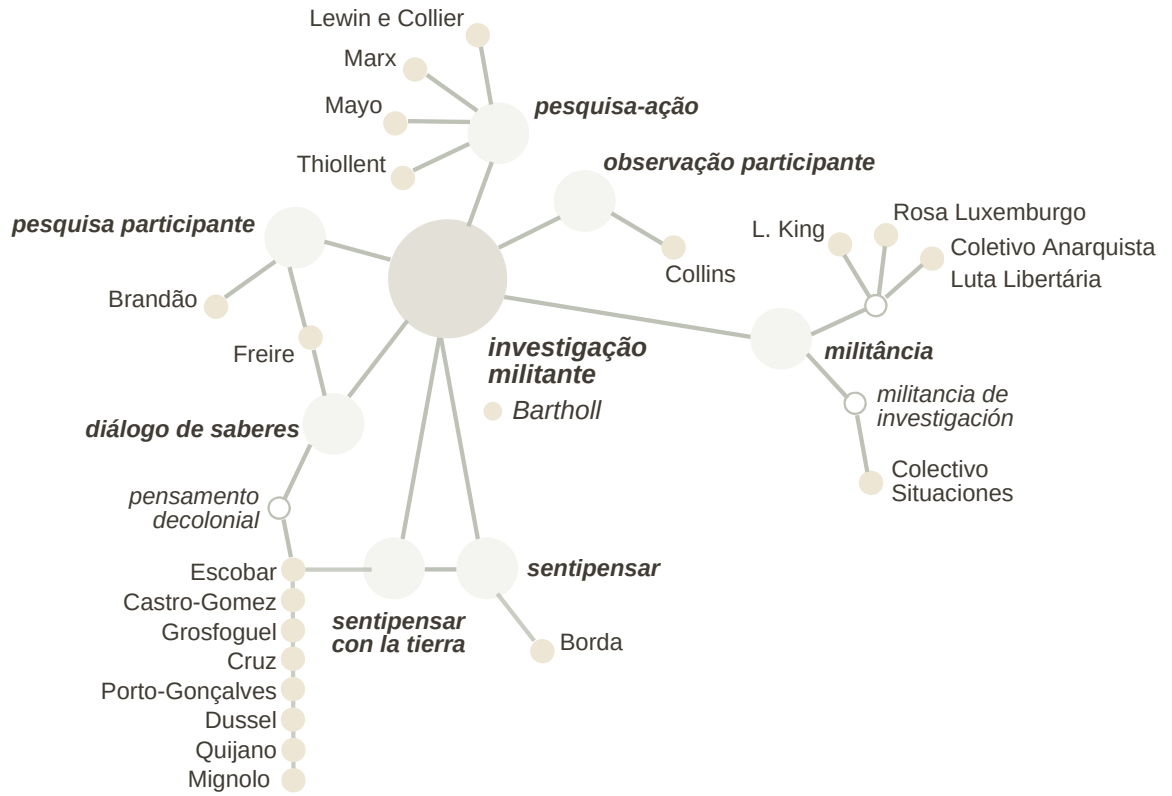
Lewin e Collier
Marx
Mayo
pesquisa-ação
Thiollent
observação participante
pesquisa participante
Collins
L. King
Rosa Luxemburgo
Coletivo Anarquista Luta Libertária
Brandão
Freire
investigação militante
Bartholl
militância
militancia de investigación
diálogo de saberes
Colectivo Situaciones
pensamento decolonial
Escobar
Castro-Gomez
Grosfoguel
Cruz
Porto-Gonçalves
Dussel
Quijano
Mignolo
sentipensar con la tierra
sentipensar
Borda